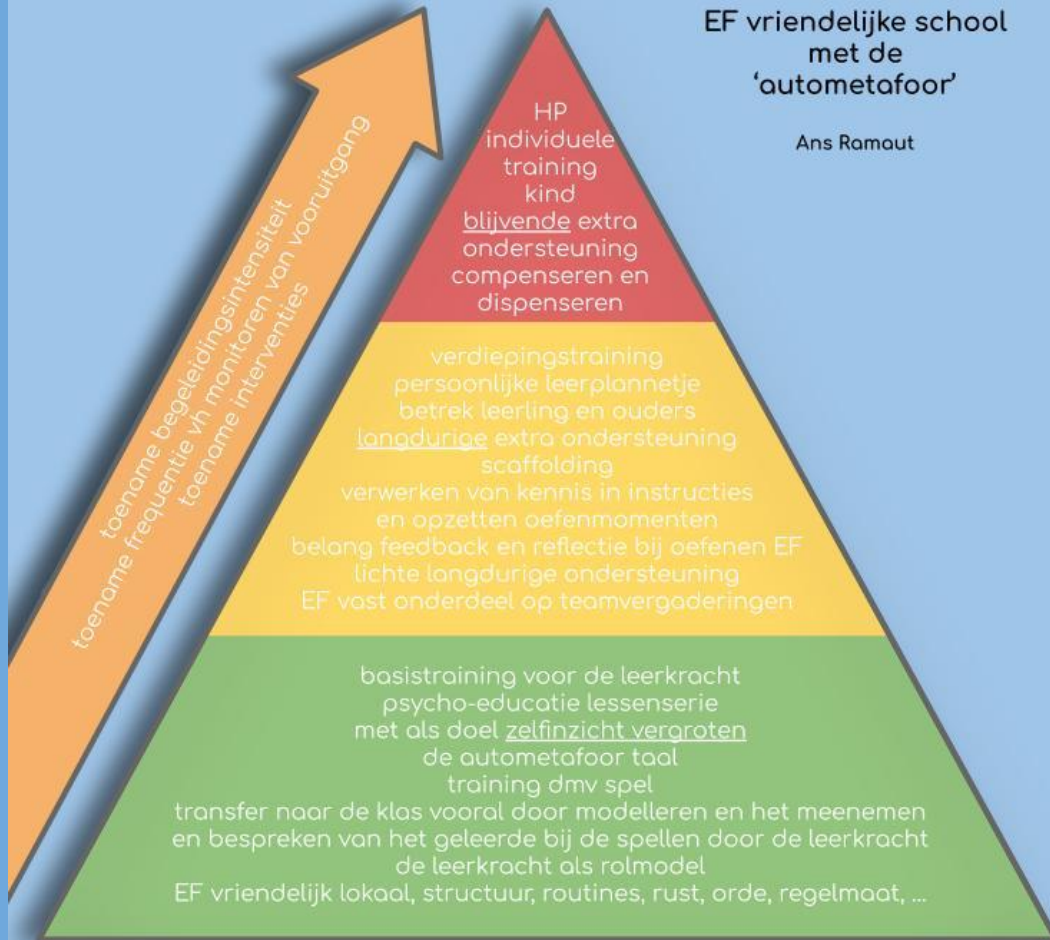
EF vriendelijke school
met de
'autometafoor'

Ans Ramaut

toename begeleidingsintensiteit
toename frequentie vh monitoren van vooruitgang
toename interventies

HP
individuele
training
kind
blijvende extra
ondersteuning
compenseren en
dispenseren

verdiepingstraining
persoonlijke leerplannetje
betrek leerling en ouders
langdurige extra ondersteuning
scaffolding
verwerken van kennis in instructies
en opzetten oefenmomenten
belang feedback en reflectie bij oefenen EF
lichte langdurige ondersteuning
EF vast onderdeel op teamvergaderingen

basistraining voor de leerkracht
psycho-educatie lessenserie
met als doel zelfinzicht vergroten
de autometafoor taal
training dmv spel
transfer naar de klas vooral door modelleren en het meenemen
en bespreken van het geleerde bij de spellen door de leerkracht
de leerkracht als rolmodel
EF vriendelijk lokaal, structuur, routines, rust, orde, regelmaat, ...